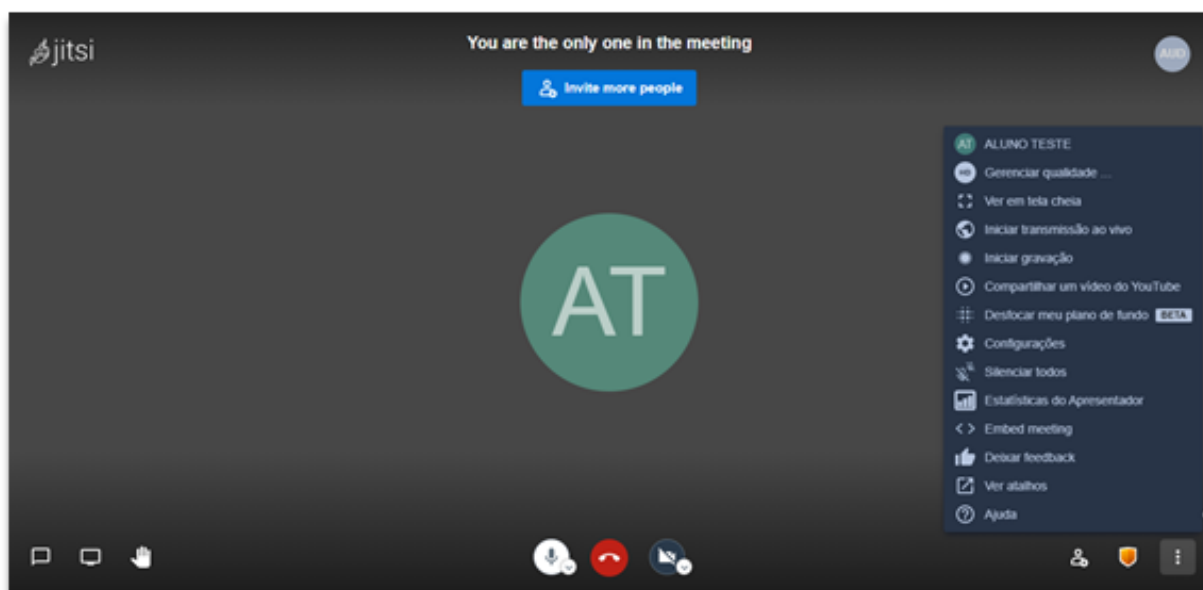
jitsi

You are the only one in the meeting

Invite more people

AUD

AT

AT ALUNO TESTE
HD Gerenciar qualidade ...
Ver em tela cheia
Iniciar transmissão ao vivo
Iniciar gravação
Compartilhar um vídeo do YouTube
Desfocar meu plano de fundo BETA
Configurações
Silenciar todos
Estatísticas do Apresentador
Embed meeting
Deixar feedback
Ver atalhos
Ajuda